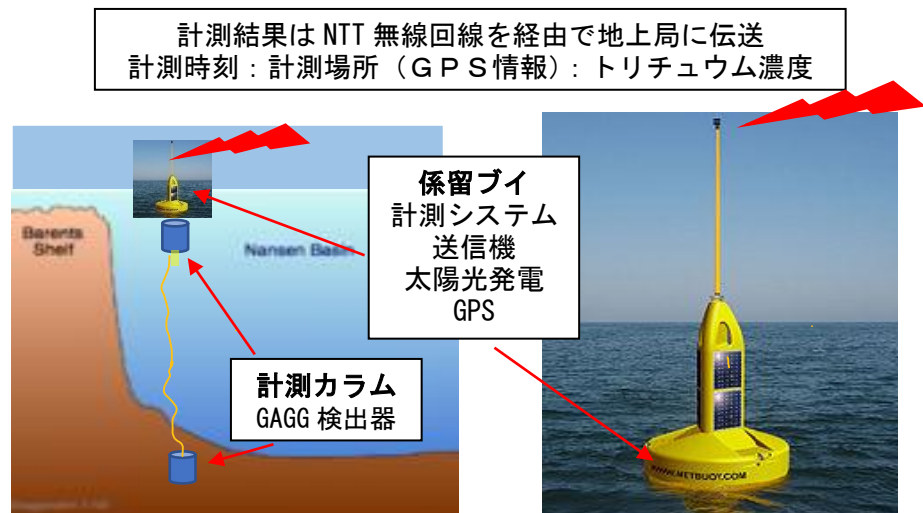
計測結果はNTT無線回線を経由で地上局に伝送
計測時刻：計測場所（ＧＰＳ情報）：トリチュウム濃度

Barents Shelf

Nansen Basin

係留ブイ
計測システム
送信機
太陽光発電
GPS

計測カラム
GAGG 検出器

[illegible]

WWW.METBUOY.COM